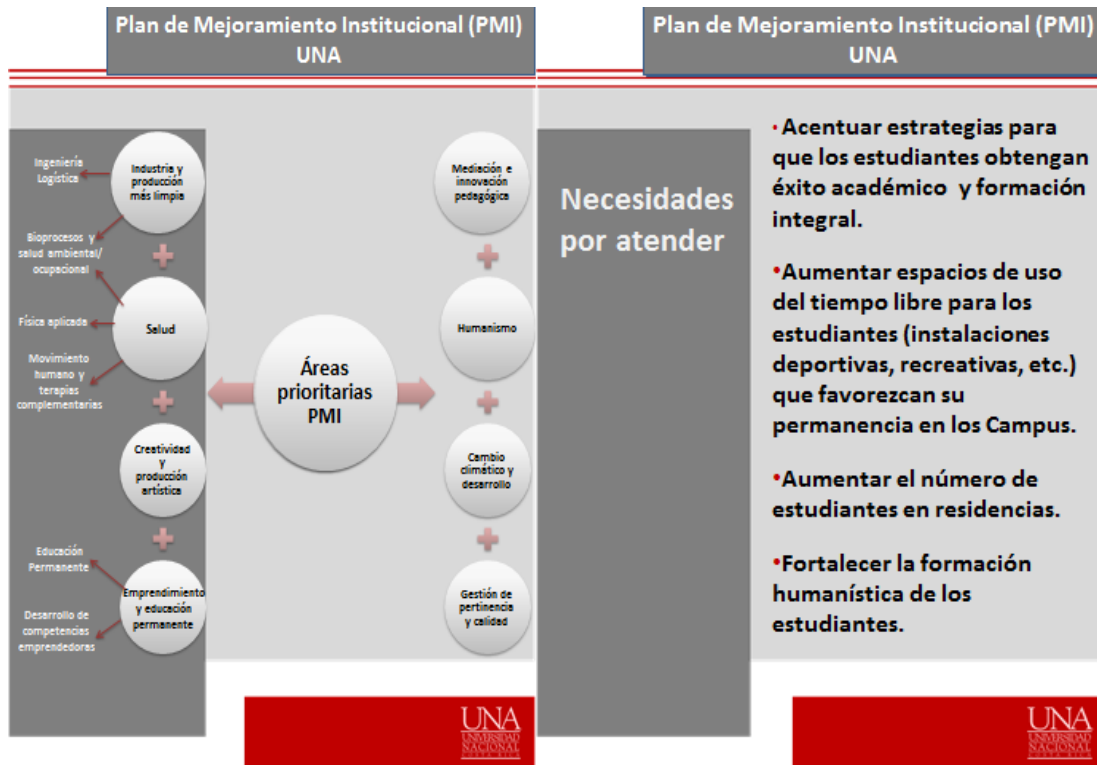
Plan de Mejoramiento Institucional (PMI) UNA

Ingeniería Logística

Industria y producción más limpia

Bioprocesos y salud ambiental/ ocupacional

Física aplicada

Salud

Movimiento humano y terapias complementarias

Creatividad y producción artística

Educación Permanente

Emprendimiento y educación permanente

Desarrollo de competencias emprendedoras

Áreas prioritarias PMI

Mediación e innovación pedagógica

Humanismo

Cambio climático y desarrollo

Gestión de pertinencia y calidad

UNA UNIVERSIDAD NACIONAL

Plan de Mejoramiento Institucional (PMI) UNA

Necesidades por atender

•Acentuar estrategias para que los estudiantes obtengan éxito académico y formación integral.

•Aumentar espacios de uso del tiempo libre para los estudiantes (instalaciones deportivas, recreativas, etc.) que favorezcan su permanencia en los Campus.

•Aumentar el número de estudiantes en residencias.

•Fortalecer la formación humanística de los estudiantes.

UNA UNIVERSIDAD NACIONAL